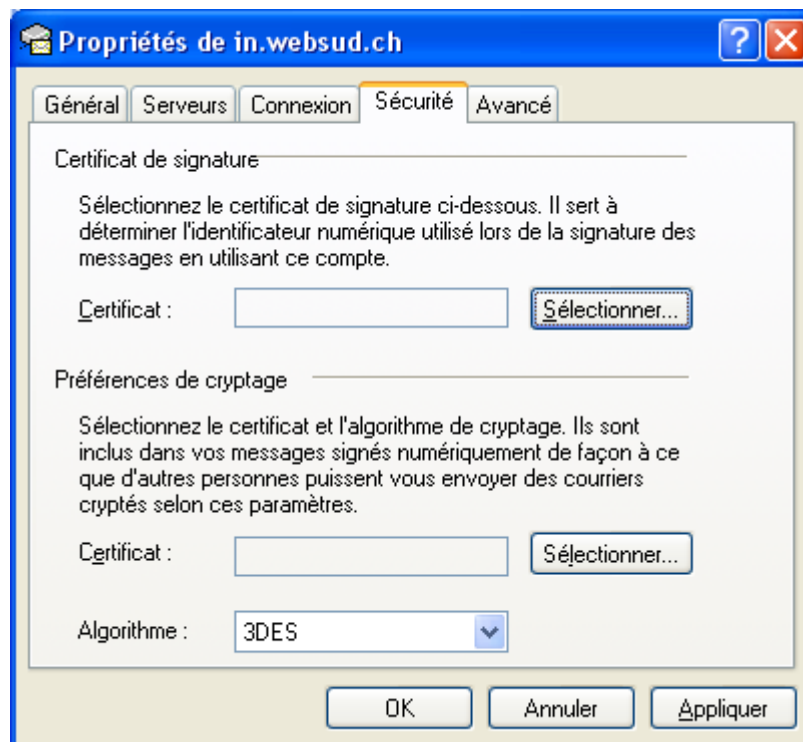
Propriétés de in.websud.ch

Général | Serveurs | Connexion | Sécurité | Avancé

Certificat de signature

Sélectionnez le certificat de signature ci-dessous. Il sert à déterminer l'identificateur numérique utilisé lors de la signature des messages en utilisant ce compte.

Certificat :

Sélectionner...

Préférences de cryptage

Sélectionnez le certificat et l'algorithme de cryptage. Ils sont inclus dans vos messages signés numériquement de façon à ce que d'autres personnes puissent vous envoyer des courriers cryptés selon ces paramètres.

Certificat :

Sélectionner...

Algorithme : 3DES

OK | Annuler | Appliquer